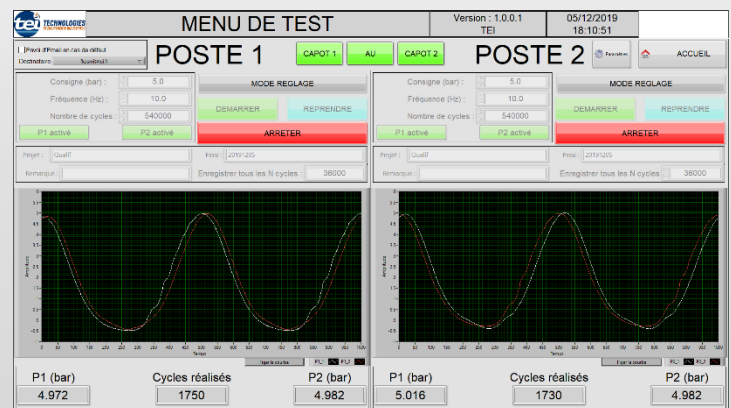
tei TECHNOLOGIES

MENU DE TEST

Version : 1.0.0.1
TEI

05/12/2019
18:10:51

Envoi d'Email en cas de défaut
Destinataire

POSTE 1

CAPOT 1

AU

CAPOT 2

POSTE 2

ACCUEIL

Consigne (bar) : 5.0
Fréquence (Hz) : 10.0
Nombre de cycles : 540000
P1 activé
P2 activé

MODE REGLAGE
DEMARRER
REPRENDRE
ARRETER

Consigne (bar) : 5.0
Fréquence (Hz) : 10.0
Nombre de cycles : 540000
P1 activé
P2 activé

MODE REGLAGE
DEMARRER
REPRENDRE
ARRETER

Projet : QualiT
Essai : 20191205
Remarque :
Enregistrer tous les N cycles : 38000

Projet : QualiT
Essai : 20191205
Remarque :
Enregistrer tous les N cycles : 38000

P1 (bar)
4.972

Cycles réalisés
1750

P2 (bar)
4.982

P1 (bar)
5.016

Cycles réalisés
1730

P2 (bar)
4.982